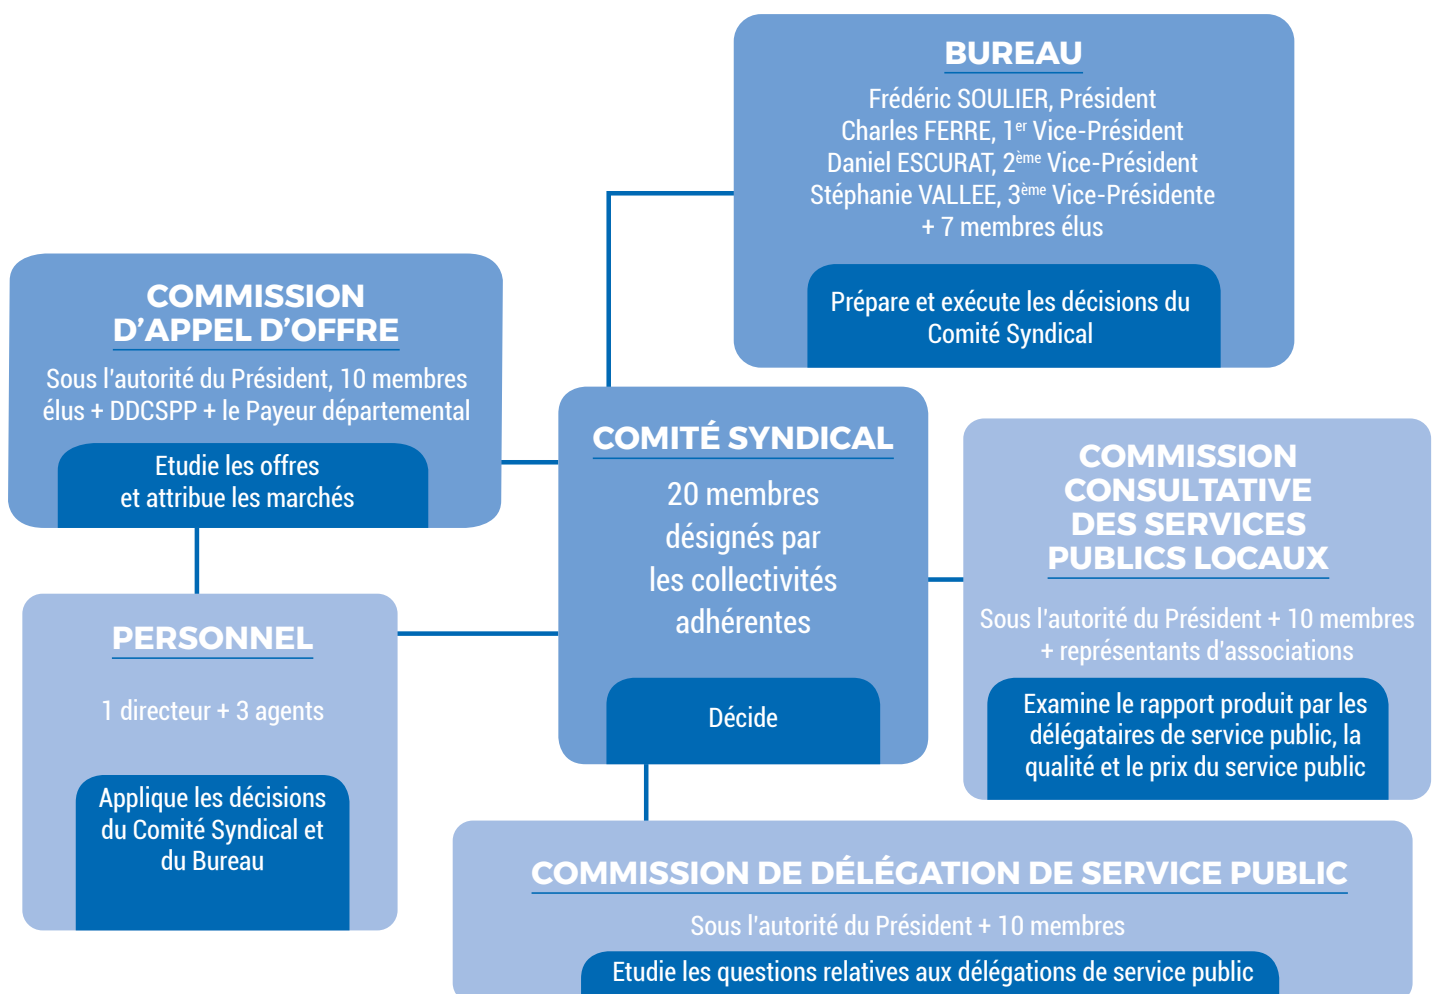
BUREAU

Frédéric SOULIER, Président
Charles FERRE, 1$^{er}$ Vice-Président
Daniel ESCURAT, 2$^{ème}$ Vice-Président
Stéphanie VALLEE, 3$^{ème}$ Vice-Présidente
+ 7 membres élus

Prépare et exécute les décisions du Comité Syndical

COMMISSION D'APPEL D'OFFRE

Sous l'autorité du Président, 10 membres élus + DDCSPP + le Payeur départemental

Etudie les offres et attribue les marchés

COMITÉ SYNDICAL

20 membres désignés par les collectivités adhérentes

Décide

COMMISSION CONSULTATIVE DES SERVICES PUBLICS LOCAUX

Sous l'autorité du Président + 10 membres + représentants d'associations

Examine le rapport produit par les délégataires de service public, la qualité et le prix du service public

PERSONNEL

1 directeur + 3 agents

Applique les décisions du Comité Syndical et du Bureau

COMMISSION DE DÉLÉGATION DE SERVICE PUBLIC

Sous l'autorité du Président + 10 membres

Etudie les questions relatives aux délégations de service public